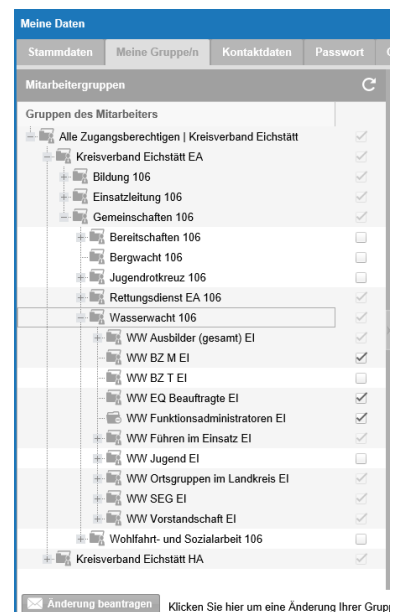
Meine Daten

Stammdaten | Meine Gruppe/n | Kontaktdaten | Passwort

Mitarbeitergruppen

Gruppen des Mitarbeiters

Alle Zugangsberechtigen | Kreisverband Eichstätt

Kreisverband Eichstätt EA

Bildung 106

Einsatzleitung 106

Gemeinschaften 106

Bereitschaften 106

Bergwacht 106

Jugendrotkreuz 106

Rettungsdienst EA 106

Wasserwacht 106

WW Ausbilder (gesamt) EI

WW BZ M EI

WW BZ T EI

WW EQ Beauftragte EI

WW Funktionsadministratoren EI

WW Führen im Einsatz EI

WW Jugend EI

WW Ortsgruppen im Landkreis EI

WW SEG EI

WW Vorstandschaft EI

Wohlfahrt- und Sozialarbeit 106

Kreisverband Eichstätt HA

Änderung beantragen

Klicken Sie hier um eine Änderung Ihrer Grupp